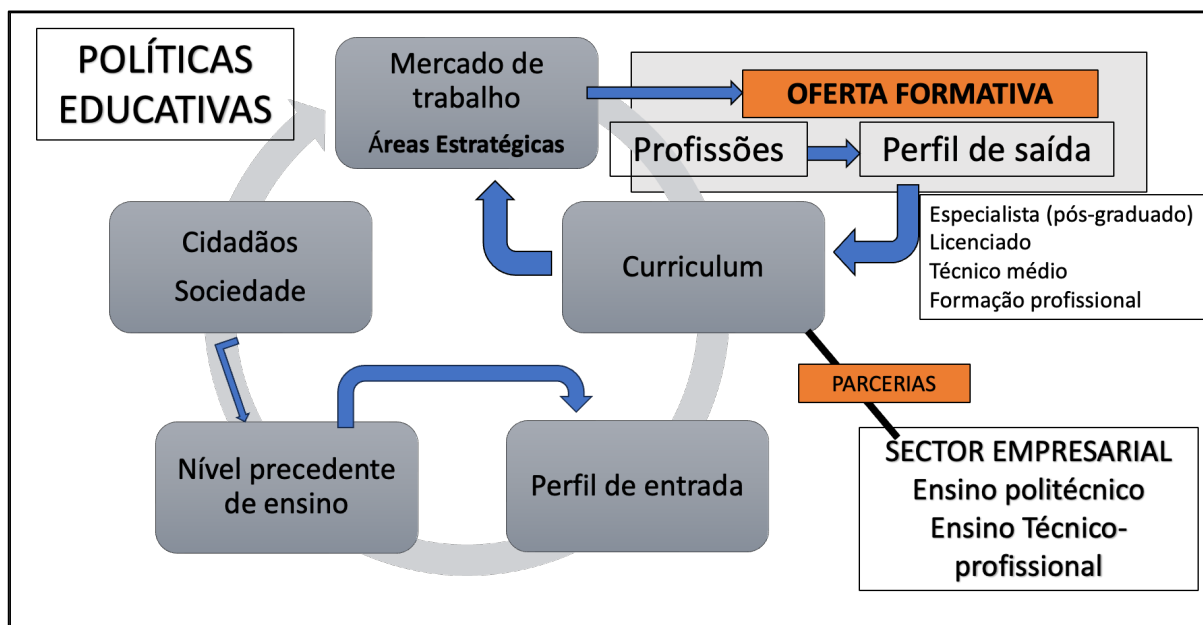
POLÍTICAS EDUCATIVAS

Mercado de trabalho
Áreas Estratégicas

OFERTA FORMATIVA

Profissões

Perfil de saída

Especialista (pós-graduado)
Licenciado
Técnico médio
Formação profissional

Cidadãos
Sociedade

Curriculum

PARCERIAS

SECTOR EMPRESARIAL
Ensino politécnico
Ensino Técnico-profissional

Nível precedente de ensino

Perfil de entrada